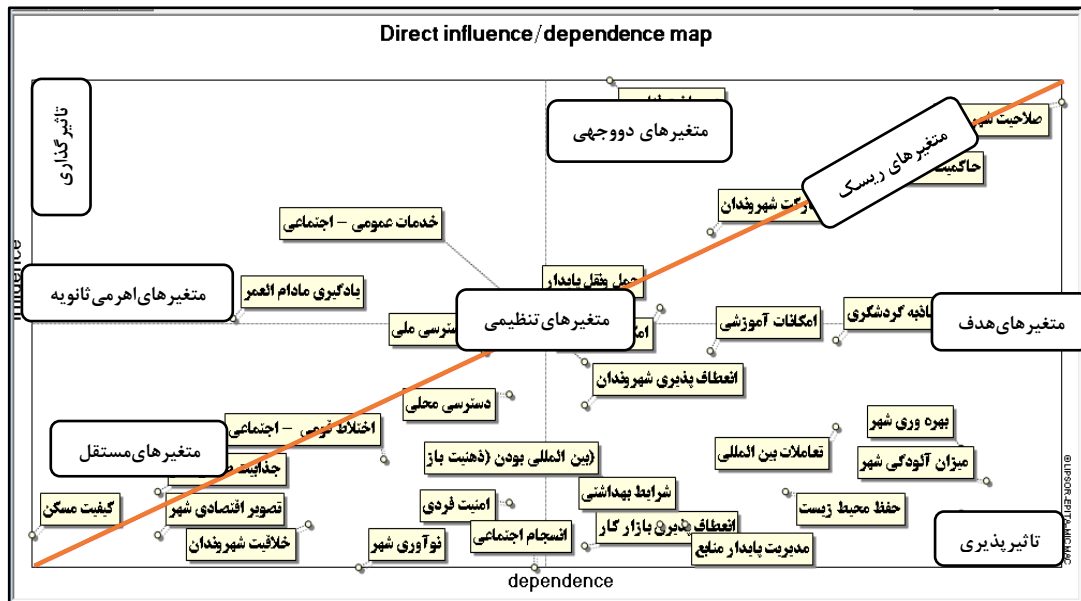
Direct influence/dependence map

تاثیرگذاری

متغیرهای دووجهی

صلاحیت شهر

حاکمیت

متغیرهای ریسک

مشارکت شهروندان

خدمات عمومی – اجتماعی

حمل ونقل پایدار

متغیرهای اهرمی ثانویه

یادگیری مادام العمر

دسترسی ملی

متغیرهای تنظیمی

امکانات

امکانات آموزشی

جاذبه گردشگری

متغیرهای هدف

انعطاف پذیری شهروندان

دسترسی محلی

اختلاط قومی – اجتماعی

متغیرهای مستقل

جذابیت

بین المللی بودن (ذهنیت باز)

تعاملات بین المللی

بهره وری شهر

میزان آلودگی شهر

شرایط بهداشتی

کیفیت مسکن

تصویر اقتصادی شهر

امنیت فردی

حفظ محیط زیست

خلاقیت شهروندان

انسجام اجتماعی

انعطاف پذیری بازار کار

مدیریت پایدار منابع

نوآوری شهر

تاثیرپذیری

influence

dependence

© LIPSOR-EPITA-MICMAC